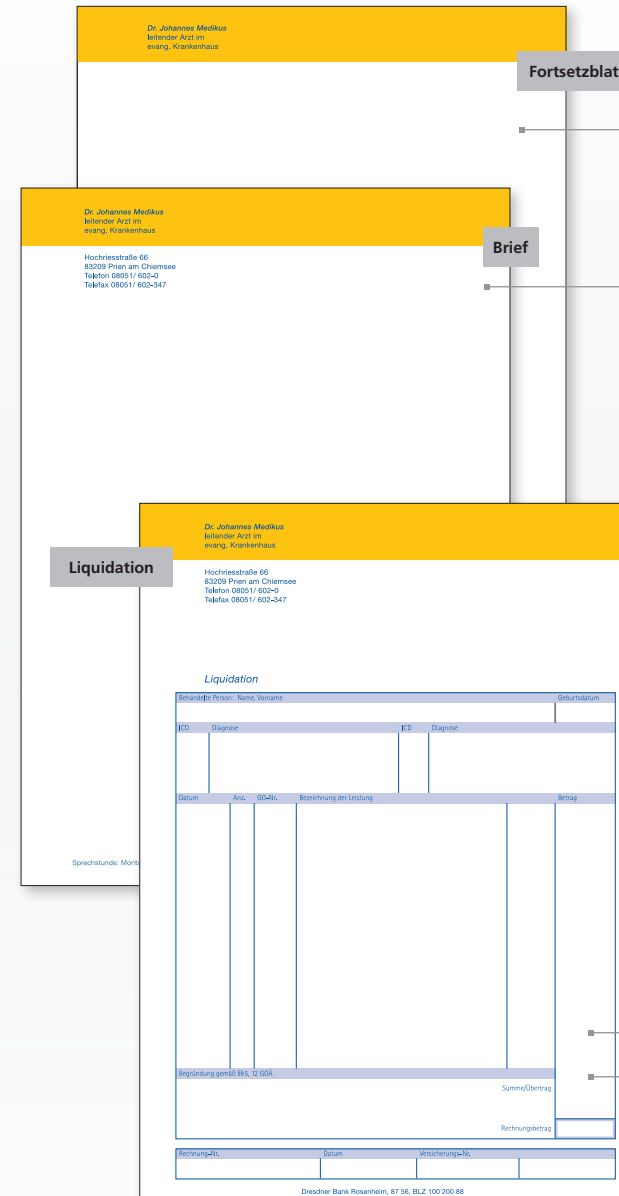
Dr. Johannes Medikus
leitender Arzt im
evang. Krankenhaus

Fortsetzblat

Dr. Johannes Medikus
leitender Arzt im
evang. Krankenhaus

Brief

Hochriesstraße 66
83209 Prien am Chiemsee
Telefon 08051/ 602-0
Telefax 08051/ 602-347

Sprechstunde: Monta

Liquidation

Dr. Johannes Medikus
leitender Arzt im
evang. Krankenhaus

Hochriesstraße 66
83209 Prien am Chiemsee
Telefon 08051/ 602-0
Telefax 08051/ 602-347

Liquidation

Behandelte Person: Name, Vorname | Geburtsdatum

ICD | Diagnose | ICD | Diagnose

Datum | Anz. | GO-Nr. | Bezeichnung der Leistung | Betrag

Begründung gemäß §§5, 12 GOÄ

Summe/Übertrag

Rechnungsbetrag

Rechnung-Nr. | Datum | Versicherungs-Nr.

Dresdner Bank Rosenheim, 87 56, BLZ 100 200 88